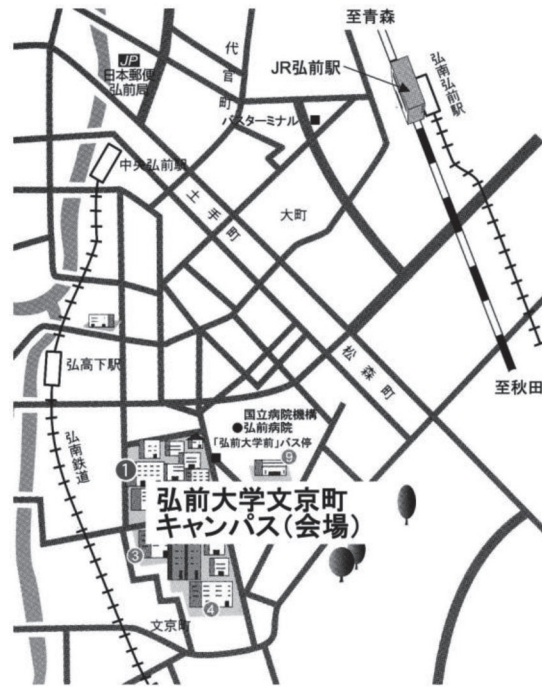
至青森

JP
日本郵便
弘前局

代
官
町

JR弘前駅

弘南弘前駅

バスターミナル

中央弘前駅

土
手
町

大町

弘高下駅

松
森
町

至秋田

弘南鉄道

国立病院機構
●弘前病院
「弘前大学前」バス停

9

1

弘前大学文京町
キャンパス(会場)

3

4

文京町